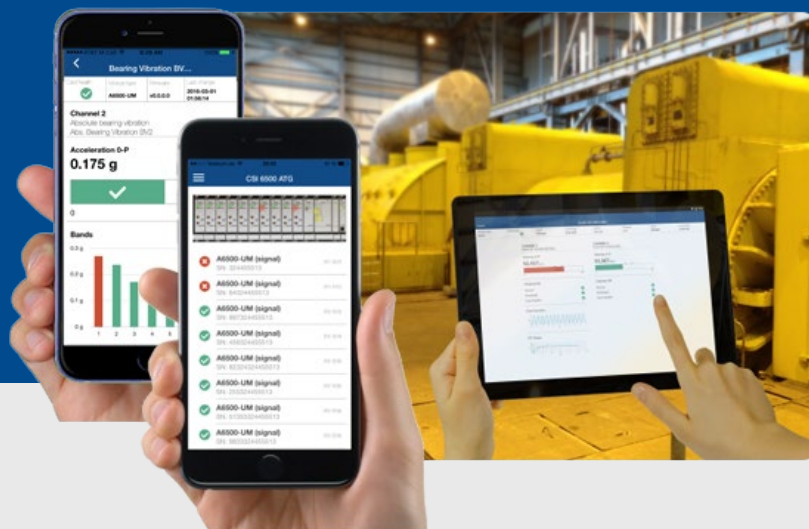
Bearing Vibration BV...

A6500-UM

v3.0.0.0

2018-03-01 01:06:14

Channel 2

Absolute bearing vibration

Abs. Bearing Vibration BV2

Acceleration 0-P

0.175 g

0

Bands

0.3 g

0.2 g

0.1 g

0 g

1

2

3

4

5

CSI 6500 ATG

A6500-UM (signal)

SN: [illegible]

A6500-UM (signal)

SN: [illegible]

A6500-UM (signal)

SN: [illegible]

A6500-UM (signal)

SN: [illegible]

A6500-UM (signal)

SN: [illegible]

A6500-UM (signal)

SN: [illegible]

A6500-UM (signal)

SN: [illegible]

A6500-UM (signal)

SN: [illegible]